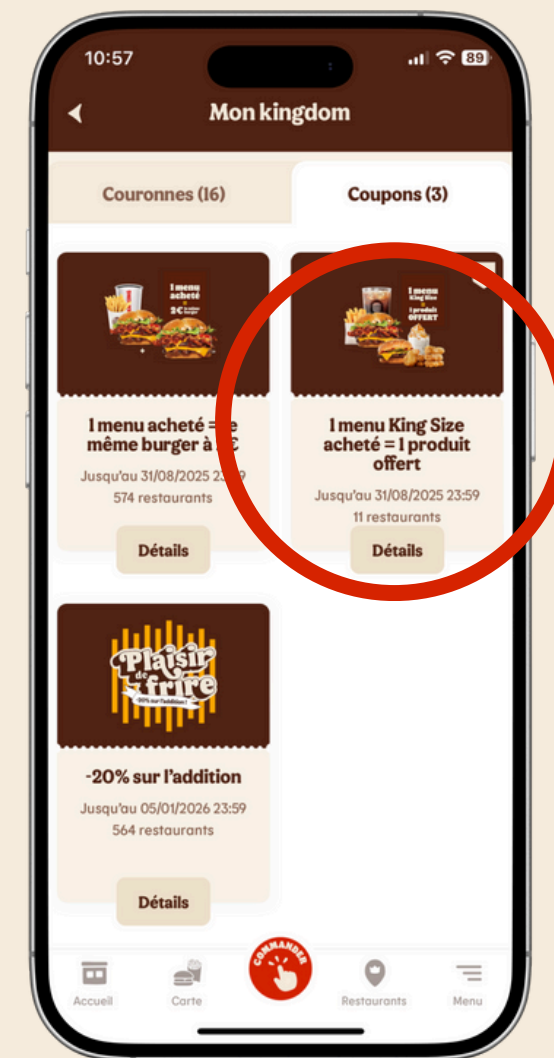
10:57

89

Mon kingdom

Couronnes (16)

Coupons (3)

1 menu acheté

2€

1 menu acheté = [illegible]e même burger à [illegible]€

Jusqu'au 31/08/2025 23:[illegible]9

574 restaurants

Détails

1 menu King Size + 1 produit OFFERT

1 menu King Size acheté = 1 produit offert

Jusqu'au 31/08/2025 23:59

11 restaurants

Détails

Plaisir de frire

-20% sur l'addition

-20% sur l'addition

Jusqu'au 05/01/2026 23:59

564 restaurants

Détails

Accueil

Carte

COMMANDER

Restaurants

Menu